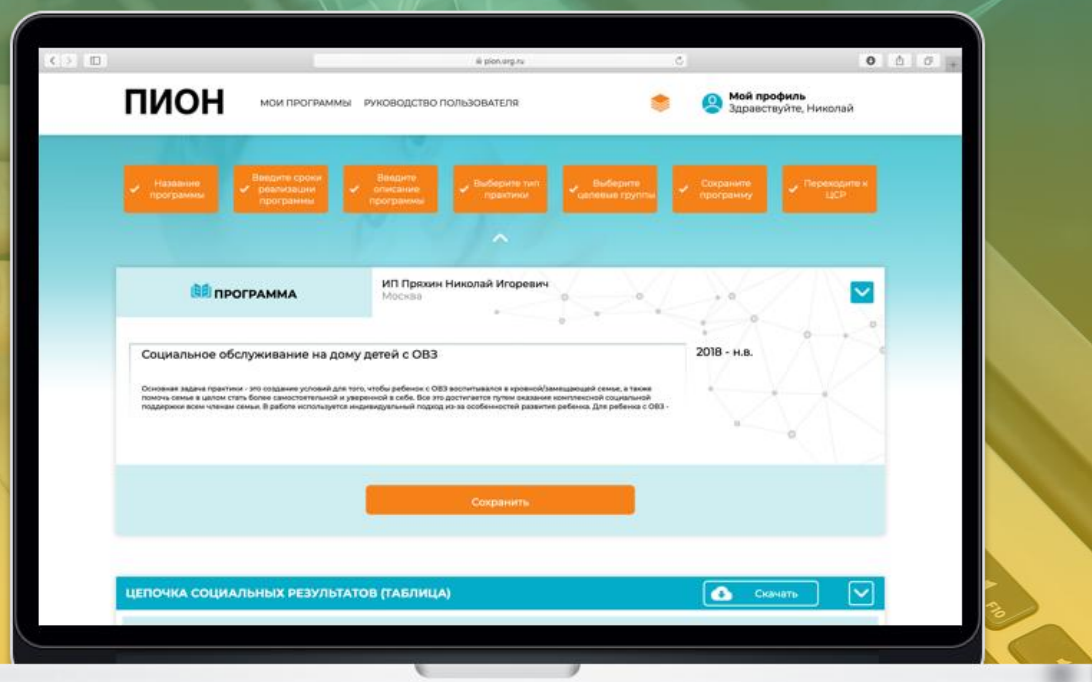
pion.org.ru

ПИОН МОИ ПРОГРАММЫ РУКОВОДСТВО ПОЛЬЗОВАТЕЛЯ

Мой профиль
Здравствуйте, Николай

Название программы

Введите сроки реализации программы

Введите описание программы

Выберите тип практики

Выберите целевые группы

Сохраните программу

Переходите к ЦСР

ПРОГРАММА

ИП Пряхин Николай Игоревич
Москва

Социальное обслуживание на дому детей с ОВЗ

2018 - н.в.

Основная задача практики - это создание условий для того, чтобы ребенок с ОВЗ воспитывался в кровной/замещающей семье, а также помочь семье в целом стать более самостоятельной и уверенной в себе. Все это достигается путем оказания комплексной социальной поддержки всем членам семьи. В работе используется индивидуальный подход из-за особенностей развития ребенка. Для ребенка с ОВЗ -

Сохранить

ЦЕПОЧКА СОЦИАЛЬНЫХ РЕЗУЛЬТАТОВ (ТАБЛИЦА)

Скачать

F10